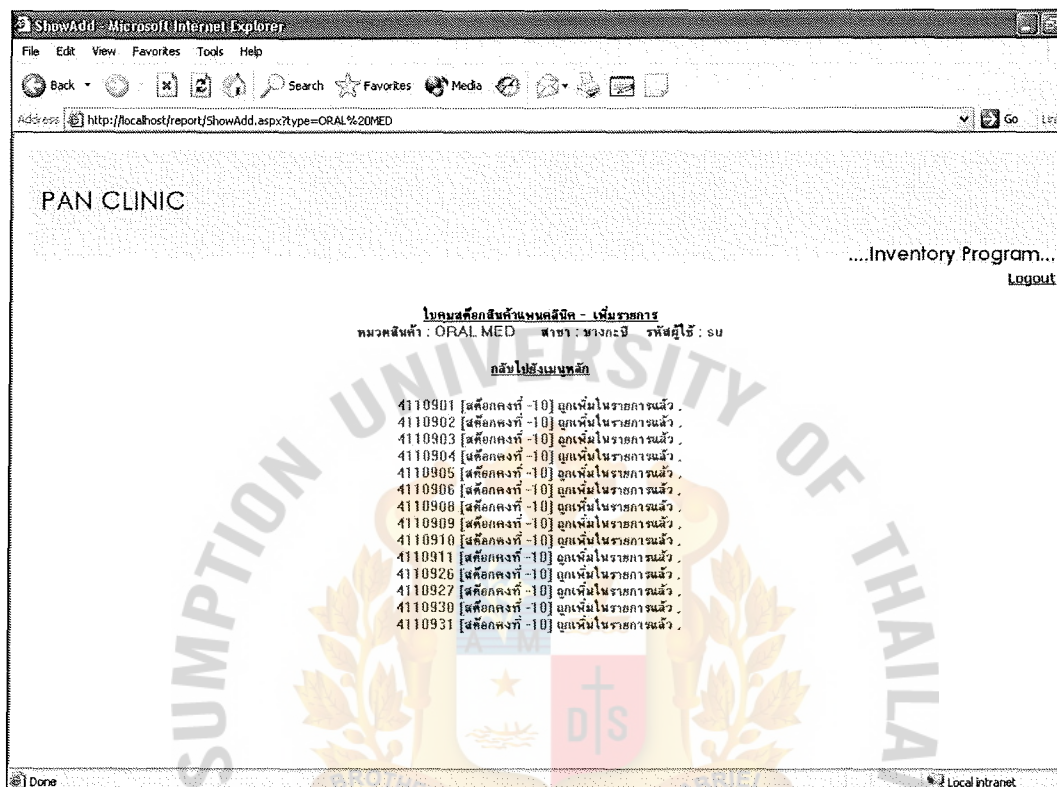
ShowAdd - Microsoft Internet Explorer

File Edit View Favorites Tools Help

Back Search Favorites Media

Address http://localhost/report/ShowAdd.aspx?type=ORAL%20MED

Go

PAN CLINIC

....Inventory Program...

Logout

ใบคุมสต็อกสินค้าแพนคลีนิค - เพิ่มรายการ
หมวดสินค้า : ORAL MED สาขา : บางกะปิ รหัสผู้ใช้ : รบ

กลับไปยังเมนูหลัก

4110901 [สต็อกคงที่ -10] ถูกเพิ่มในรายการแล้ว ,
4110902 [สต็อกคงที่ -10] ถูกเพิ่มในรายการแล้ว ,
4110903 [สต็อกคงที่ -10] ถูกเพิ่มในรายการแล้ว ,
4110904 [สต็อกคงที่ -10] ถูกเพิ่มในรายการแล้ว ,
4110905 [สต็อกคงที่ -10] ถูกเพิ่มในรายการแล้ว ,
4110906 [สต็อกคงที่ -10] ถูกเพิ่มในรายการแล้ว ,
4110908 [สต็อกคงที่ -10] ถูกเพิ่มในรายการแล้ว ,
4110909 [สต็อกคงที่ -10] ถูกเพิ่มในรายการแล้ว ,
4110910 [สต็อกคงที่ -10] ถูกเพิ่มในรายการแล้ว ,
4110911 [สต็อกคงที่ -10] ถูกเพิ่มในรายการแล้ว ,
4110926 [สต็อกคงที่ -10] ถูกเพิ่มในรายการแล้ว ,
4110927 [สต็อกคงที่ -10] ถูกเพิ่มในรายการแล้ว ,
4110930 [สต็อกคงที่ -10] ถูกเพิ่มในรายการแล้ว ,
4110931 [สต็อกคงที่ -10] ถูกเพิ่มในรายการแล้ว ,

Done

Local intranet